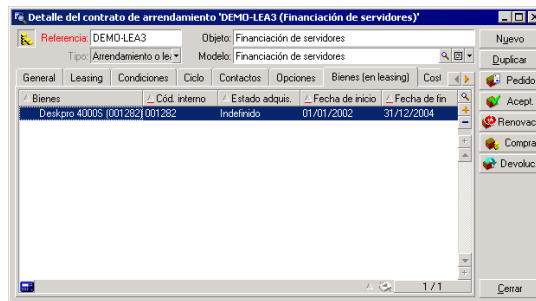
Detalle del contrato de arrendamiento 'DEMO-LEA3 (Financiación de servidores)'

Referencia: DEMO-LEA3
Objeto: Financiación de servidores
Tipo: Arrendamiento o le
Modelo: Financiación de servidores

General | Leasing | Condiciones | Ciclo | Contactos | Opciones | Bienes (en leasing) | Cost

| Bienes | Cód. interno | Estado adquis. | Fecha de inicio | Fecha de fin |
|---|---|---|---|---|
| Deskpro 4000S (001282) | 001282 | Indefinido | 01/01/2002 | 31/12/2004 |

1 / 1

Nuevo
Duplicar
Pedido
Acept.
Renovac
Compra
Devoluc
Cerrar